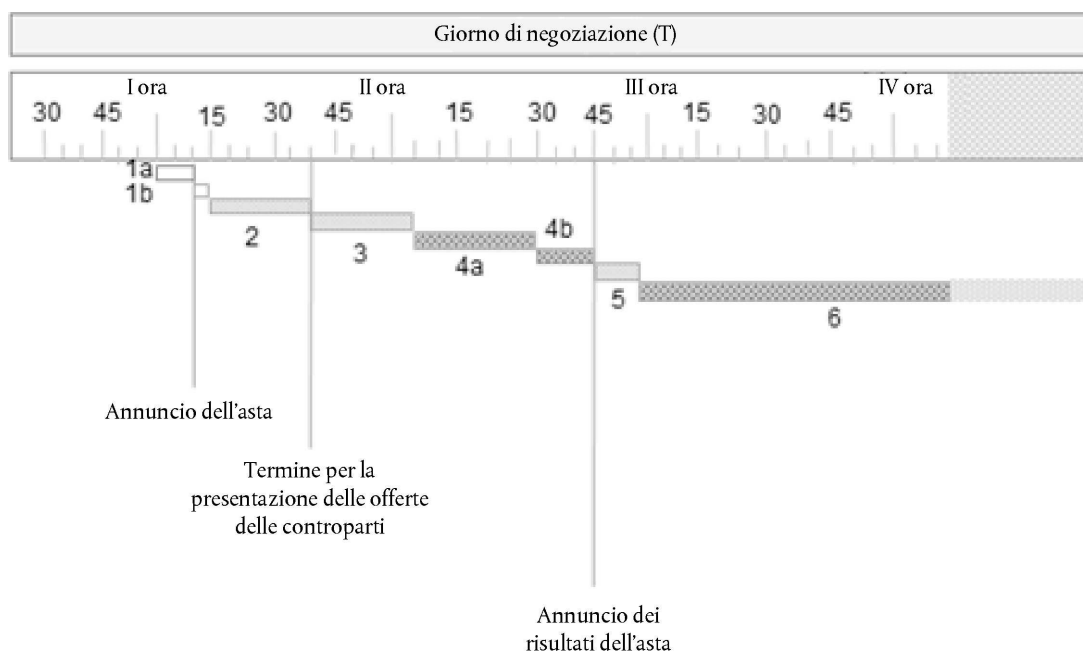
Giorno di negoziazione (T)

I ora
II ora
III ora
IV ora

30 45 15 30 45 15 30 45 15 30 45

1a
1b
2
3
4a
4b
5
6

Annuncio dell'asta

Termine per la presentazione delle offerte delle controparti

Annuncio dei risultati dell'asta